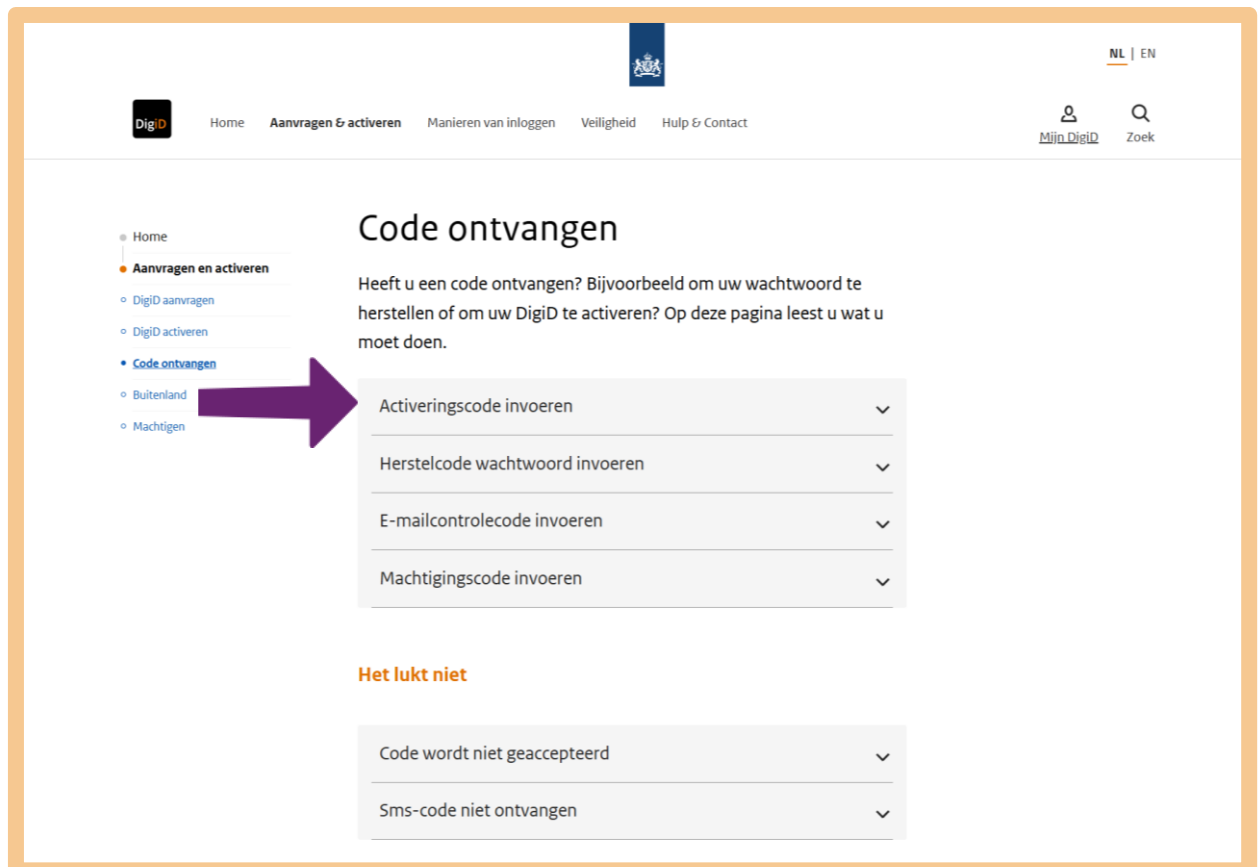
NL | EN

DigiD

Home Aanvragen & activeren Manieren van inloggen Veiligheid Hulp & Contact

Mijn DigiD Zoek

Home
Aanvragen en activeren
DigiD aanvragen
DigiD activeren
Code ontvangen
Buitenland
Machtigen

Code ontvangen

Heeft u een code ontvangen? Bijvoorbeeld om uw wachtwoord te herstellen of om uw DigiD te activeren? Op deze pagina leest u wat u moet doen.

Activeringscode invoeren

Herstelcode wachtwoord invoeren

E-mailcontrolecode invoeren

Machtigingscode invoeren

Het lukt niet

Code wordt niet geaccepteerd

Sms-code niet ontvangen